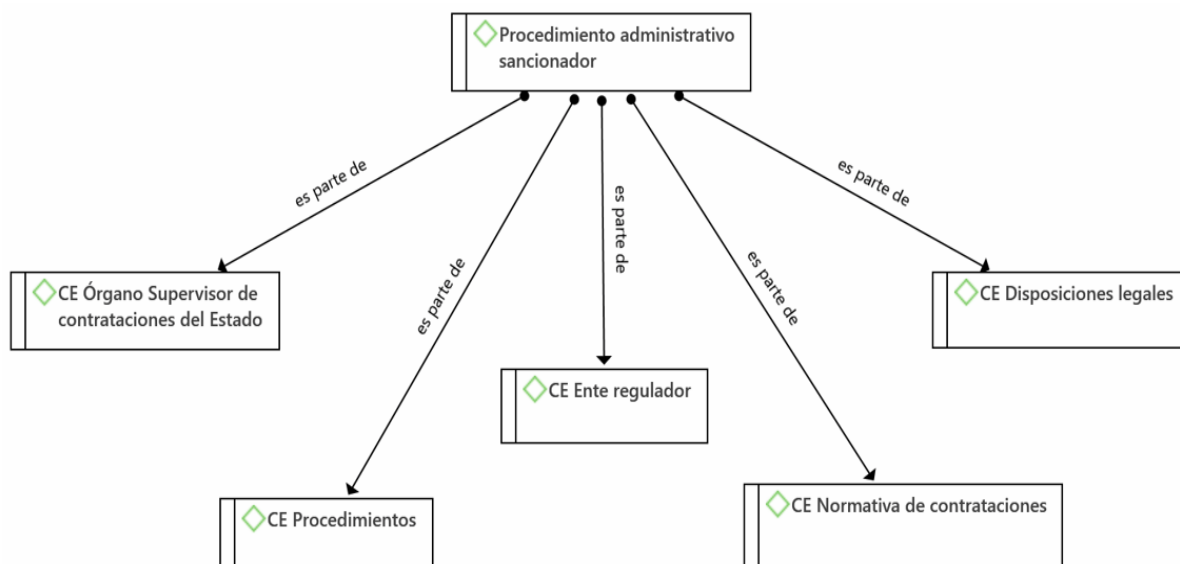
Procedimiento administrativo sancionador

es parte de

es parte de

es parte de

es parte de

es parte de

CE Órgano Supervisor de contrataciones del Estado

CE Ente regulador

CE Disposiciones legales

CE Procedimientos

CE Normativa de contrataciones